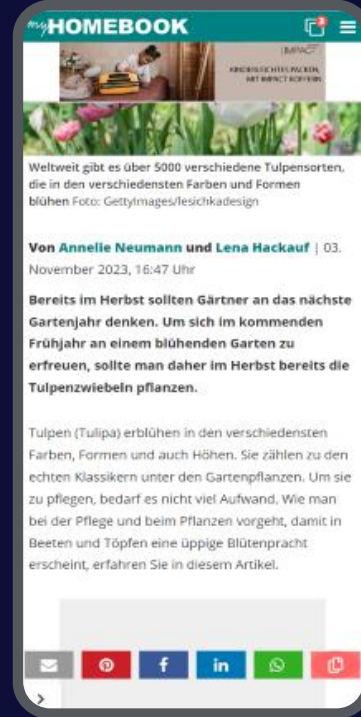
myHOMEBOOK

IMPACT
KINDERLEICHTER PACKEN. MIT IMPACT KOFFERN

Weltweit gibt es über 5000 verschiedene Tulpensorten, die in den verschiedensten Farben und Formen blühen Foto: GettyImages/lesichkadesign

Von Annelie Neumann und Lena Hackauf | 03. November 2023, 16:47 Uhr

Bereits im Herbst sollten Gärtner an das nächste Gartenjahr denken. Um sich im kommenden Frühjahr an einem blühenden Garten zu erfreuen, sollte man daher im Herbst bereits die Tulpenzwiebeln pflanzen.

Tulpen (Tulipa) erblühen in den verschiedensten Farben, Formen und auch Höhen. Sie zählen zu den echten Klassikern unter den Gartenpflanzen. Um sie zu pflegen, bedarf es nicht viel Aufwand. Wie man bei der Pflege und beim Pflanzen vorgeht, damit in Beeten und Töpfen eine üppige Blütenpracht erscheint, erfahren Sie in diesem Artikel.

>